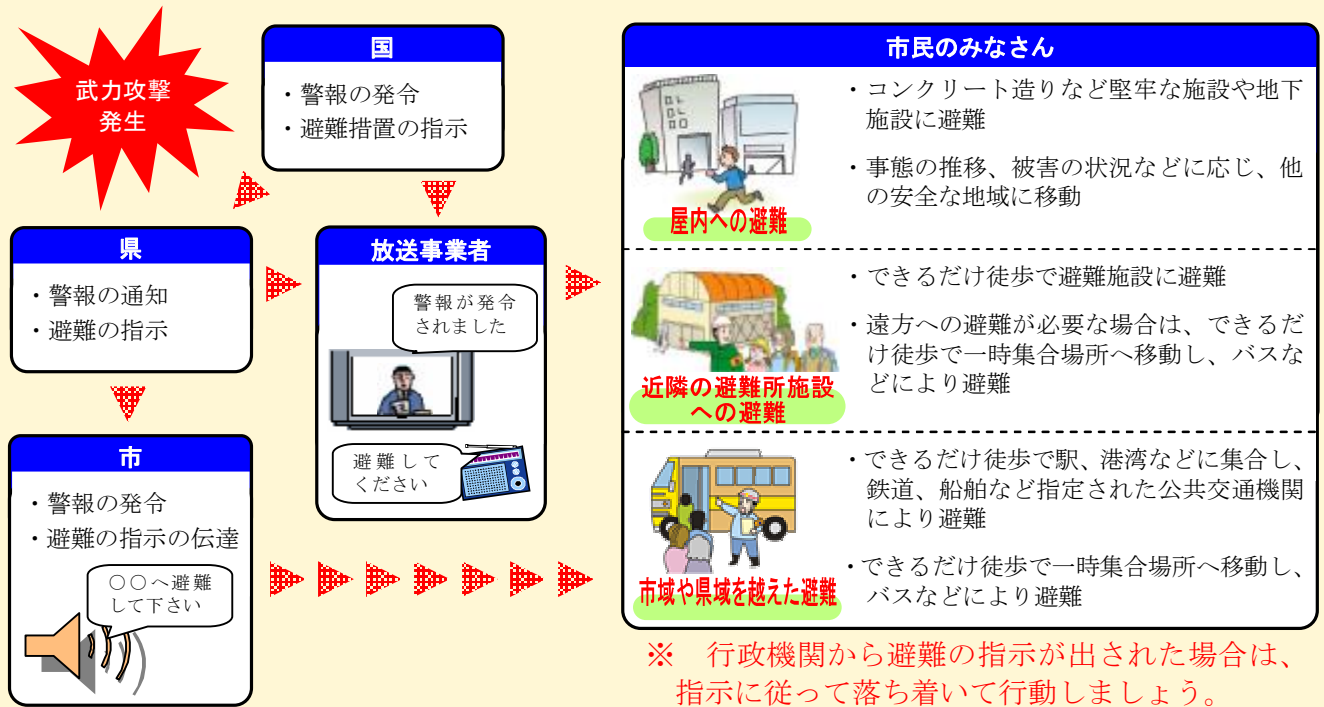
武力攻撃発生

国
・警報の発令
・避難措置の指示

県
・警報の通知
・避難の指示

放送事業者
警報が発令されました
避難してください

市
・警報の発令
・避難の指示の伝達
○○へ避難して下さい

市民のみなさん

屋内への避難
・コンクリート造りなど堅牢な施設や地下施設に避難
・事態の推移、被害の状況などに応じ、他の安全な地域に移動

近隣の避難所施設への避難
・できるだけ徒歩で避難施設に避難
・遠方への避難が必要な場合は、できるだけ徒歩で一時集合場所へ移動し、バスなどにより避難

市域や県域を越えた避難
・できるだけ徒歩で駅、港湾などに集合し、鉄道、船舶など指定された公共交通機関により避難
・できるだけ徒歩で一時集合場所へ移動し、バスなどにより避難

※ 行政機関から避難の指示が出された場合は、指示に従って落ち着いて行動しましょう。